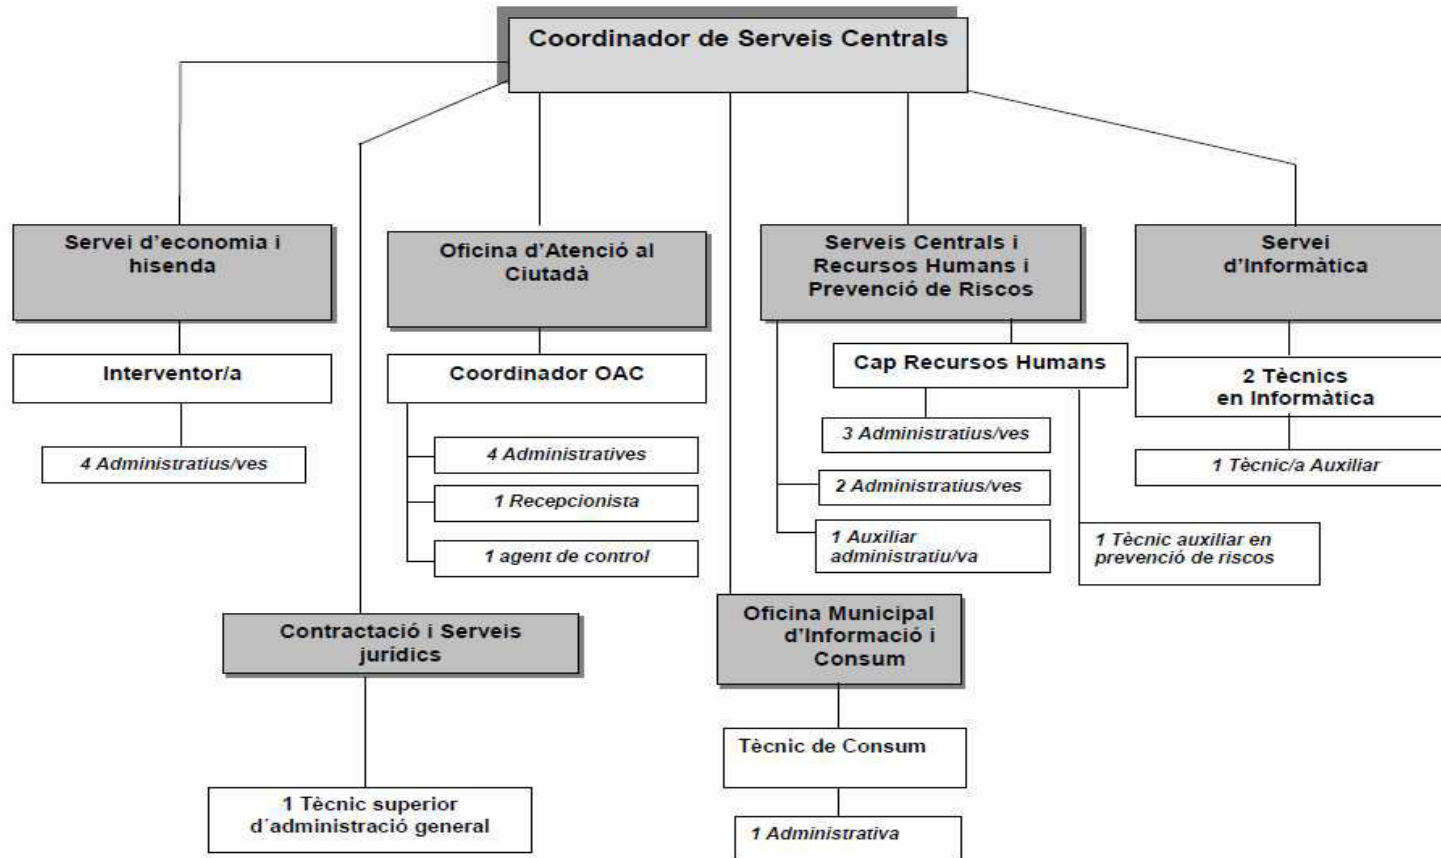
Coordinador de Serveis Centrals

Servei d'economia i hisenda

Interventor/a

4 Administratius/ves

Oficina d'Atenció al Ciutadà

Coordinador OAC

4 Administratives

1 Recepcionista

1 agent de control

Serveis Centrals i Recursos Humans i Prevenció de Riscos

Cap Recursos Humans

3 Administratius/ves

2 Administratius/ves

1 Auxiliar administratiu/va

1 Tècnic auxiliar en prevenció de riscos

Servei d'Informàtica

2 Tècnics en Informàtica

1 Tècnic/a Auxiliar

Contractació i Serveis jurídics

1 Tècnic superior d'administració general

Oficina Municipal d'Informació i Consum

Tècnic de Consum

1 Administrativa